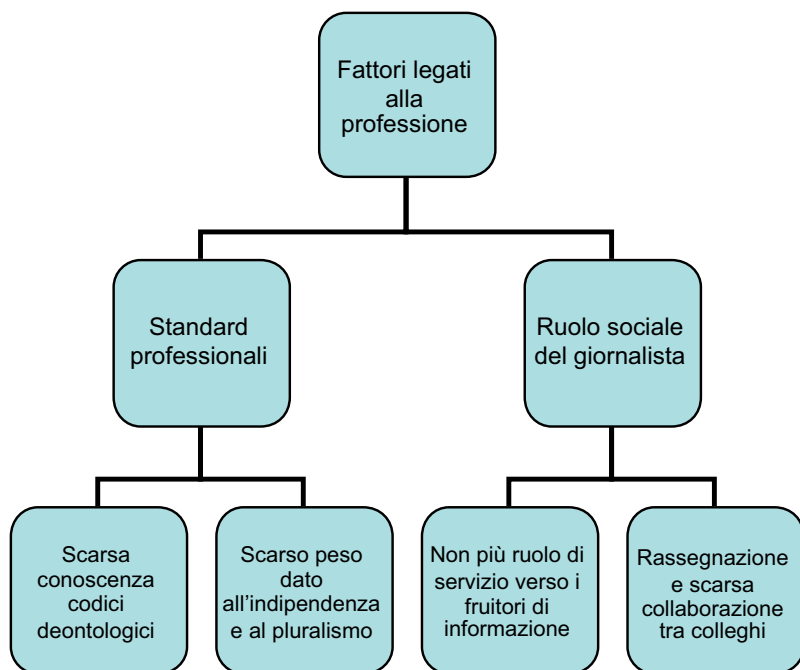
Fattori legati alla professione

Standard professionali

Ruolo sociale del giornalista

Scarsa conoscenza codici deontologici

Scarso peso dato all’indipendenza e al pluralismo

Non più ruolo di servizio verso i fruitori di informazione

Rassegnazione e scarsa collaborazione tra colleghi